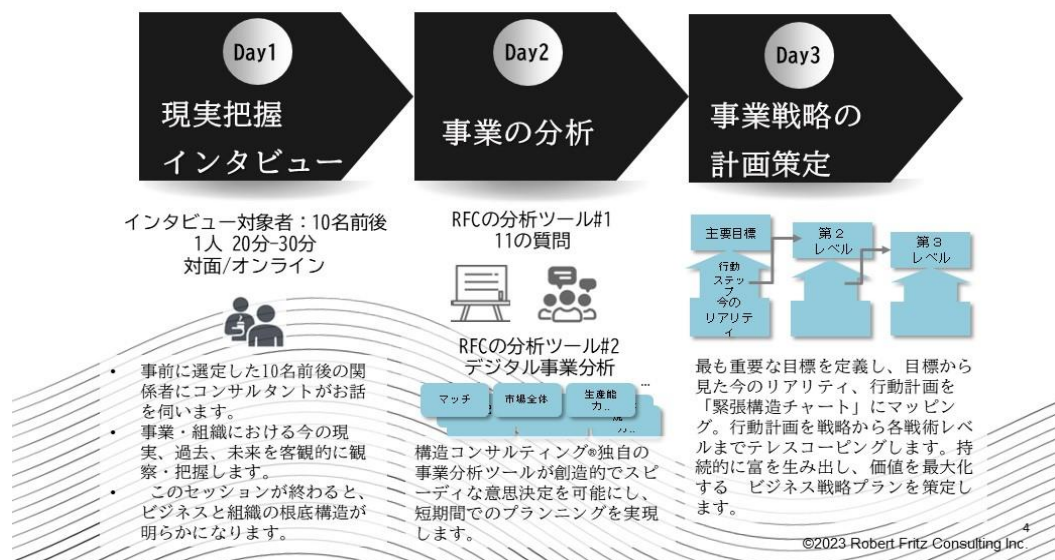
Day1

現実把握
インタビュー

Day2

事業の分析

Day3

事業戦略の
計画策定

インタビュー対象者：10名前後
1人 20分–30分
対面/オンライン

- 事前に選定した10名前後の関係者にコンサルタントがお話を伺います。
- 事業・組織における今の現実、過去、未来を客観的に観察・把握します。
- このセッションが終わると、ビジネスと組織の根底構造が明らかになります。

RFCの分析ツール#1
11の質問

RFCの分析ツール#2
デジタル事業分析

マッチ

市場全体

生産能力...

構造コンサルティング®独自の事業分析ツールが創造的でスピーディな意思決定を可能にし、短期間でのプランニングを実現します。

主要目標

第２
レベル

第３
レベル

行動
ステップ
今の
リアリティ

最も重要な目標を定義し、目標から見た今のリアリティ、行動計画を「緊張構造チャート」にマッピング。行動計画を戦略から各戦術レベルまでテレスコーピングします。持続的に富を生み出し、価値を最大化する　ビジネス戦略プランを策定します。

4
©2023 Robert Fritz Consulting Inc.